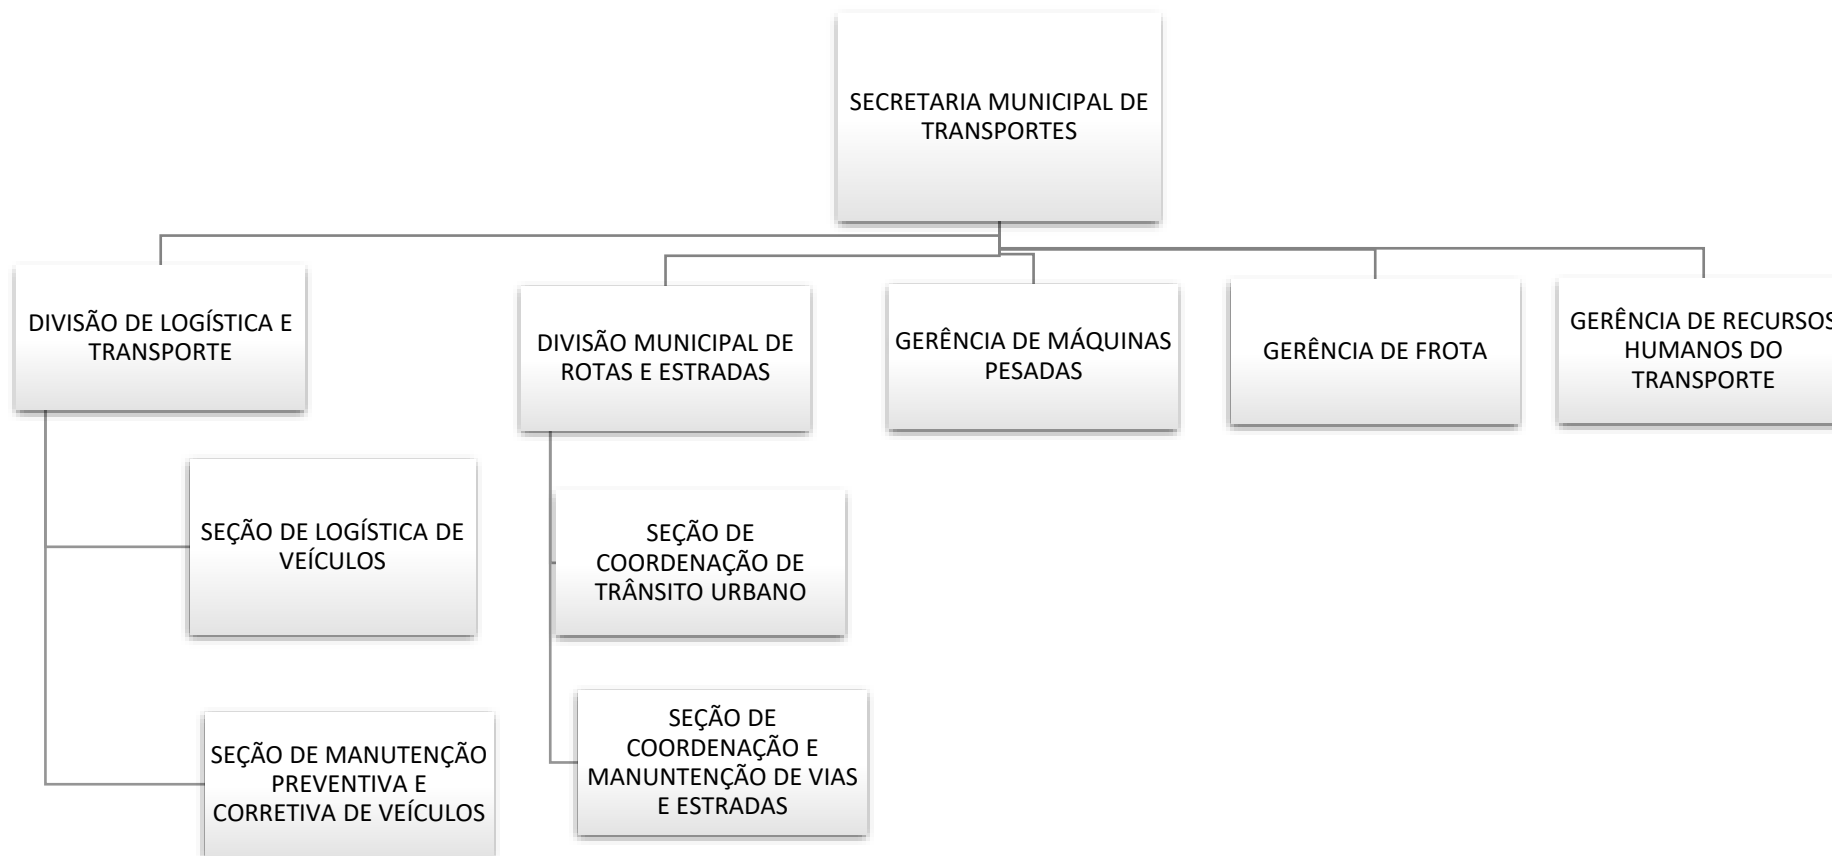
SECRETARIA MUNICIPAL DE TRANSPORTES

DIVISÃO DE LOGÍSTICA E TRANSPORTE

DIVISÃO MUNICIPAL DE ROTAS E ESTRADAS

GERÊNCIA DE MÁQUINAS PESADAS

GERÊNCIA DE FROTA

GERÊNCIA DE RECURSOS HUMANOS DO TRANSPORTE

SEÇÃO DE LOGÍSTICA DE VEÍCULOS

SEÇÃO DE MANUTENÇÃO PREVENTIVA E CORRETIVA DE VEÍCULOS

SEÇÃO DE COORDENAÇÃO DE TRÂNSITO URBANO

SEÇÃO DE COORDENAÇÃO E MANUNTENÇÃO DE VIAS E ESTRADAS